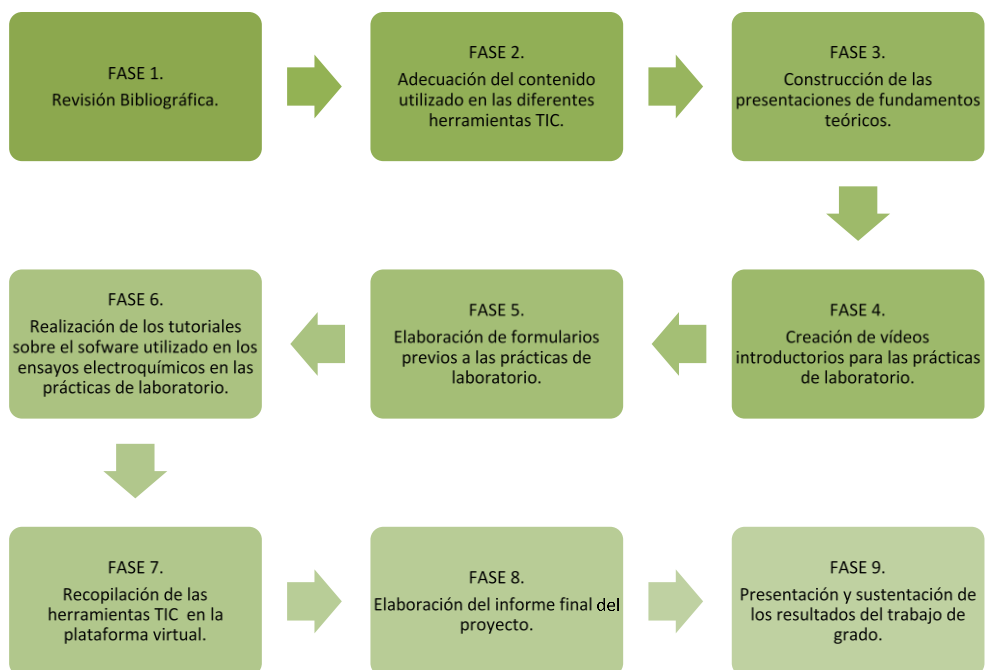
FASE 1.
Revisión Bibliográfica.

FASE 2.
Adecuación del contenido utilizado en las diferentes herramientas TIC.

FASE 3.
Construcción de las presentaciones de fundamentos teóricos.

FASE 4.
Creación de vídeos introductorios para las prácticas de laboratorio.

FASE 5.
Elaboración de formularios previos a las prácticas de laboratorio.

FASE 6.
Realización de los tutoriales sobre el sofware utilizado en los ensayos electroquímicos en las prácticas de laboratorio.

FASE 7.
Recopilación de las herramientas TIC en la plataforma virtual.

FASE 8.
Elaboración del informe final del proyecto.

FASE 9.
Presentación y sustentación de los resultados del trabajo de grado.